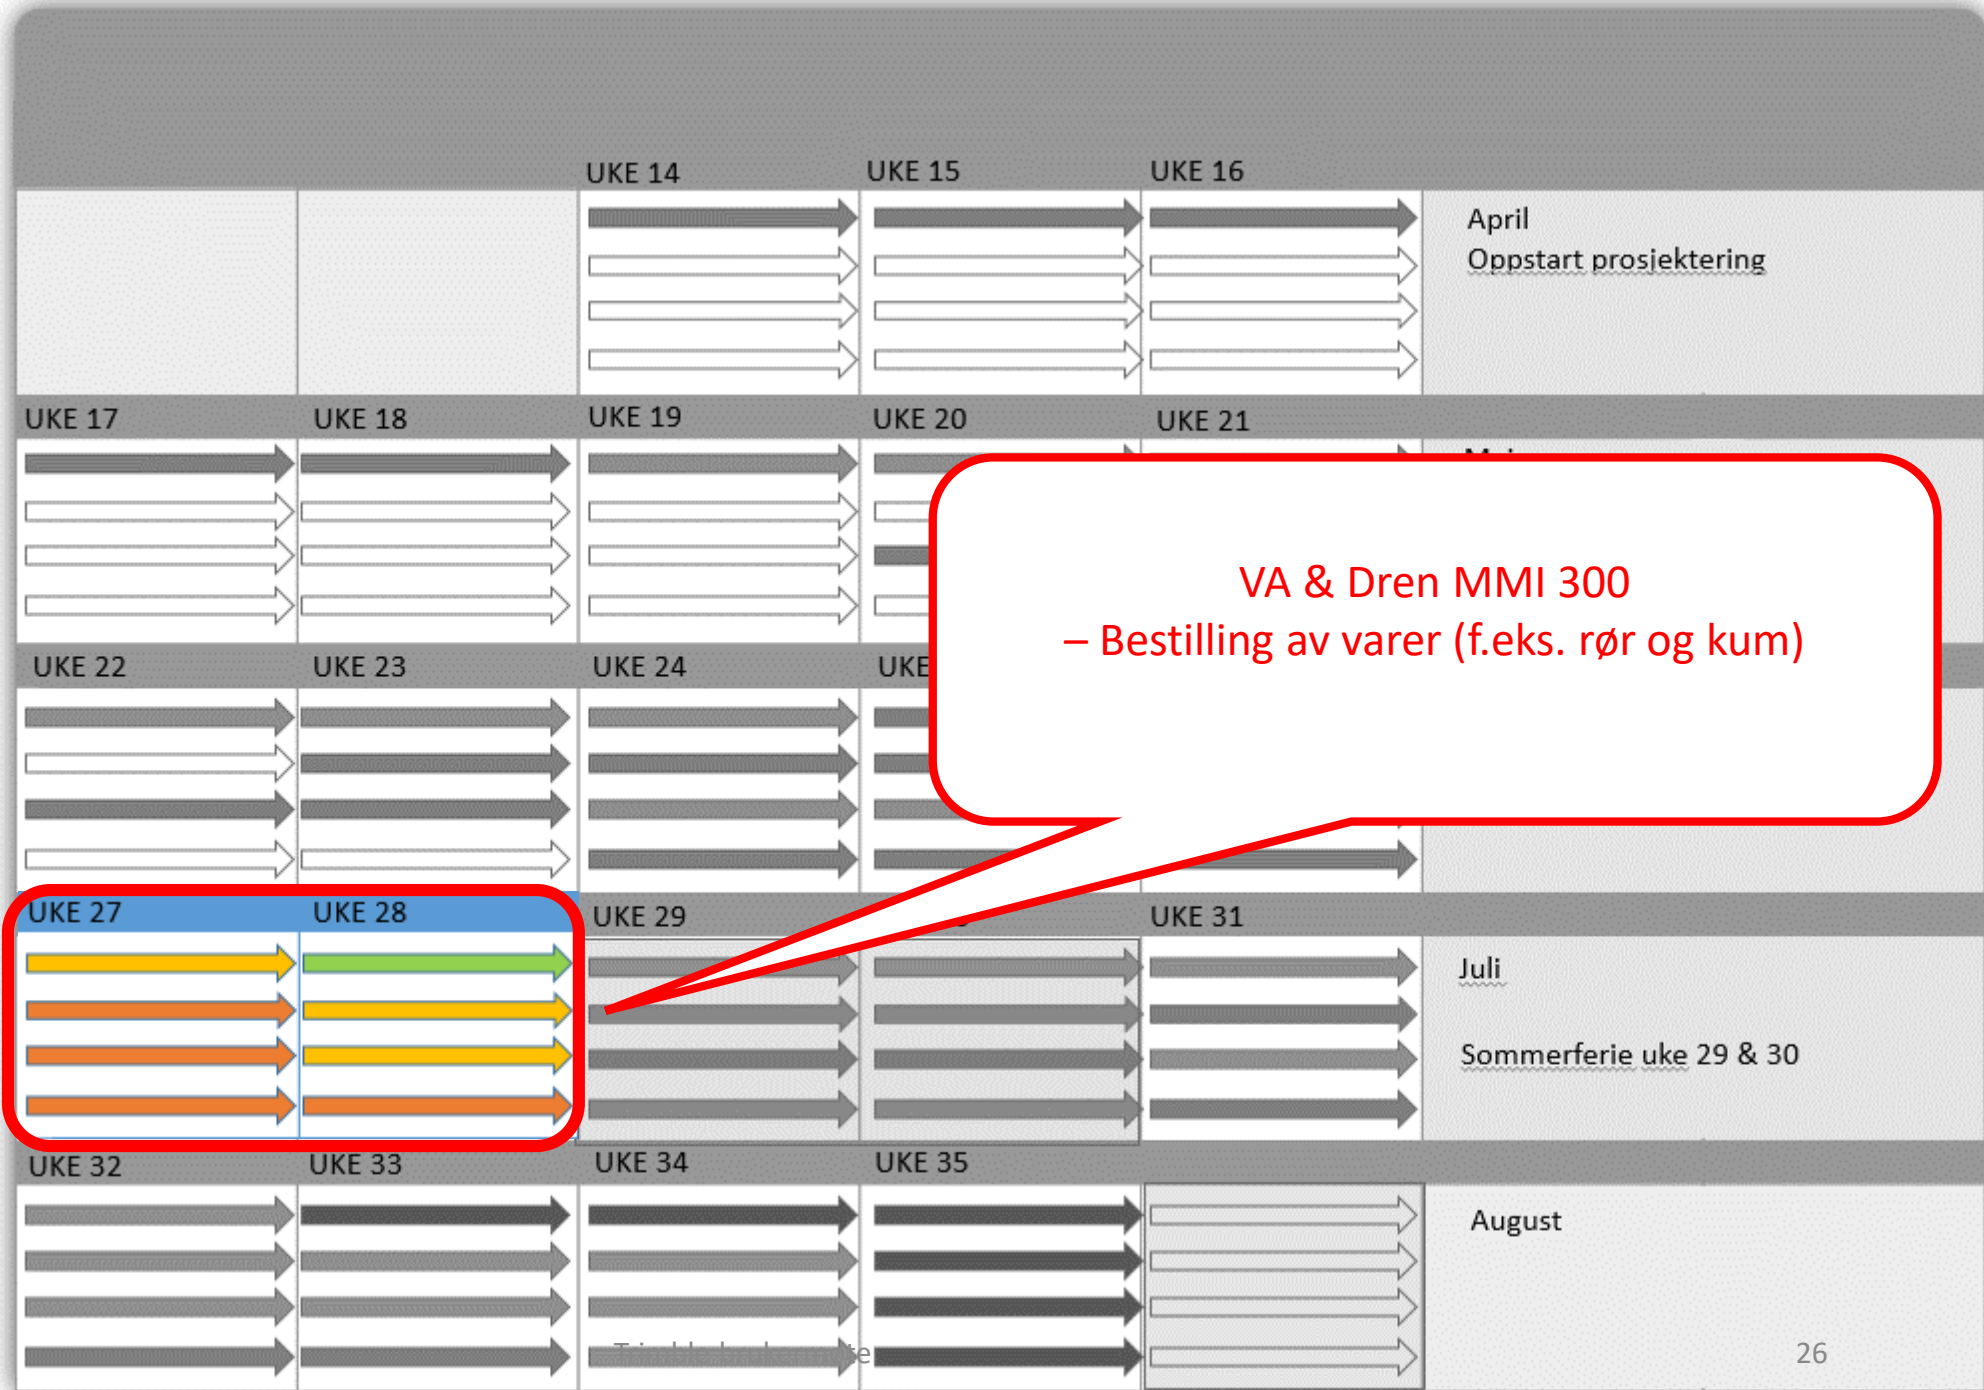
UKE 14 UKE 15 UKE 16

April
Oppstart prosjektering

UKE 17 UKE 18 UKE 19 UKE 20 UKE 21

UKE 22 UKE 23 UKE 24 UKE

VA & Dren MMI 300
– Bestilling av varer (f.eks. rør og kum)

UKE 27 UKE 28 UKE 29 UKE 31

Juli

Sommerferie uke 29 & 30

UKE 32 UKE 33 UKE 34 UKE 35

August

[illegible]

26